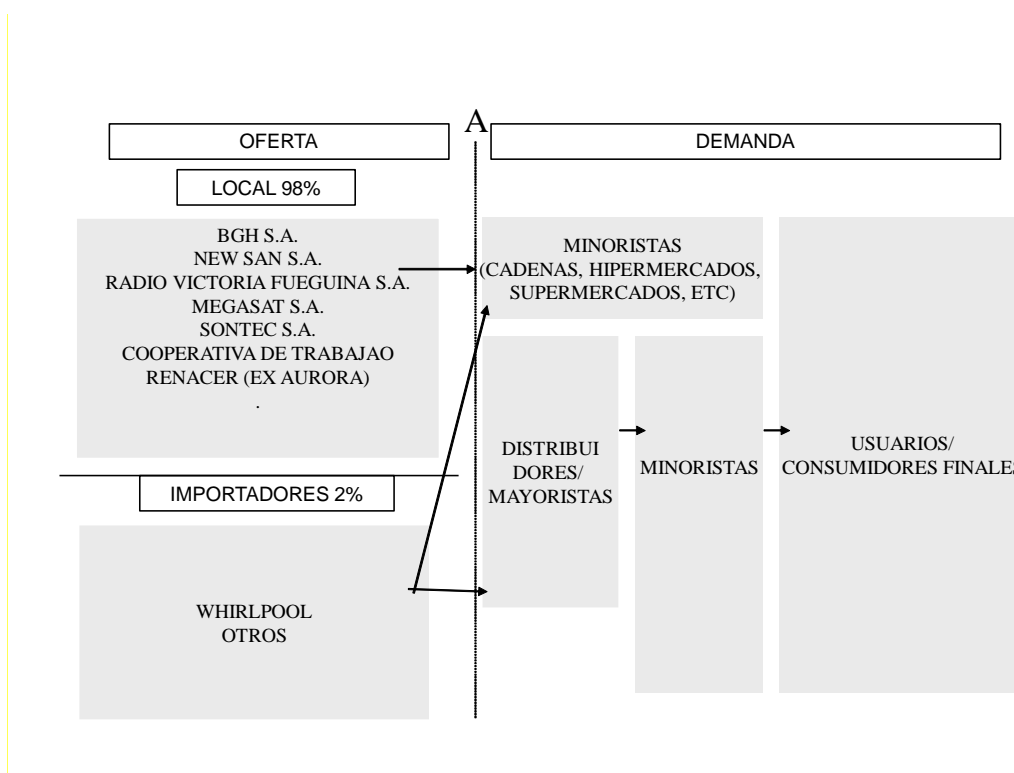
A

OFERTA

DEMANDA

LOCAL 98%

BGH S.A.
NEW SAN S.A.
RADIO VICTORIA FUEGUINA S.A.
MEGASAT S.A.
SONTEC S.A.
COOPERATIVA DE TRABAJAO
RENACER (EX AURORA)
.

MINORISTAS
(CADENAS, HIPERMERCADOS, SUPERMERCADOS, ETC)

DISTRIBUI DORES/ MAYORISTAS

MINORISTAS

USUARIOS/ CONSUMIDORES FINALE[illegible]

IMPORTADORES 2%

WHIRLPOOL
OTROS